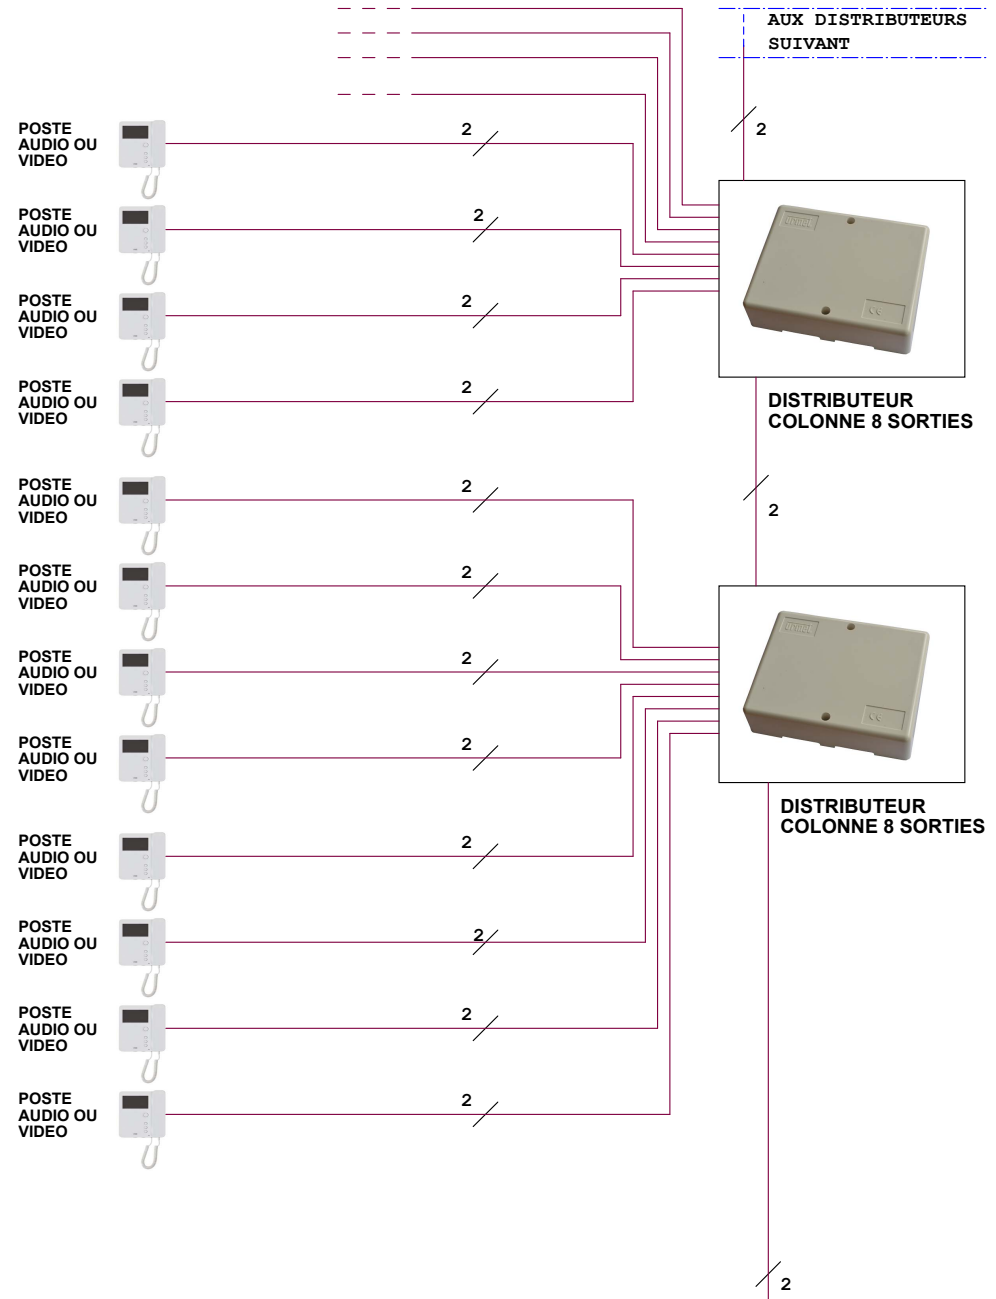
AUX DISTRIBUTEURS SUIVANT

2

POSTE AUDIO OU VIDEO

2

POSTE AUDIO OU VIDEO

2

POSTE AUDIO OU VIDEO

2

POSTE AUDIO OU VIDEO

2

DISTRIBUTEUR COLONNE 8 SORTIES

2

POSTE AUDIO OU VIDEO

2

POSTE AUDIO OU VIDEO

2

POSTE AUDIO OU VIDEO

2

POSTE AUDIO OU VIDEO

2

DISTRIBUTEUR COLONNE 8 SORTIES

POSTE AUDIO OU VIDEO

2

POSTE AUDIO OU VIDEO

2

POSTE AUDIO OU VIDEO

2

POSTE AUDIO OU VIDEO

2

2